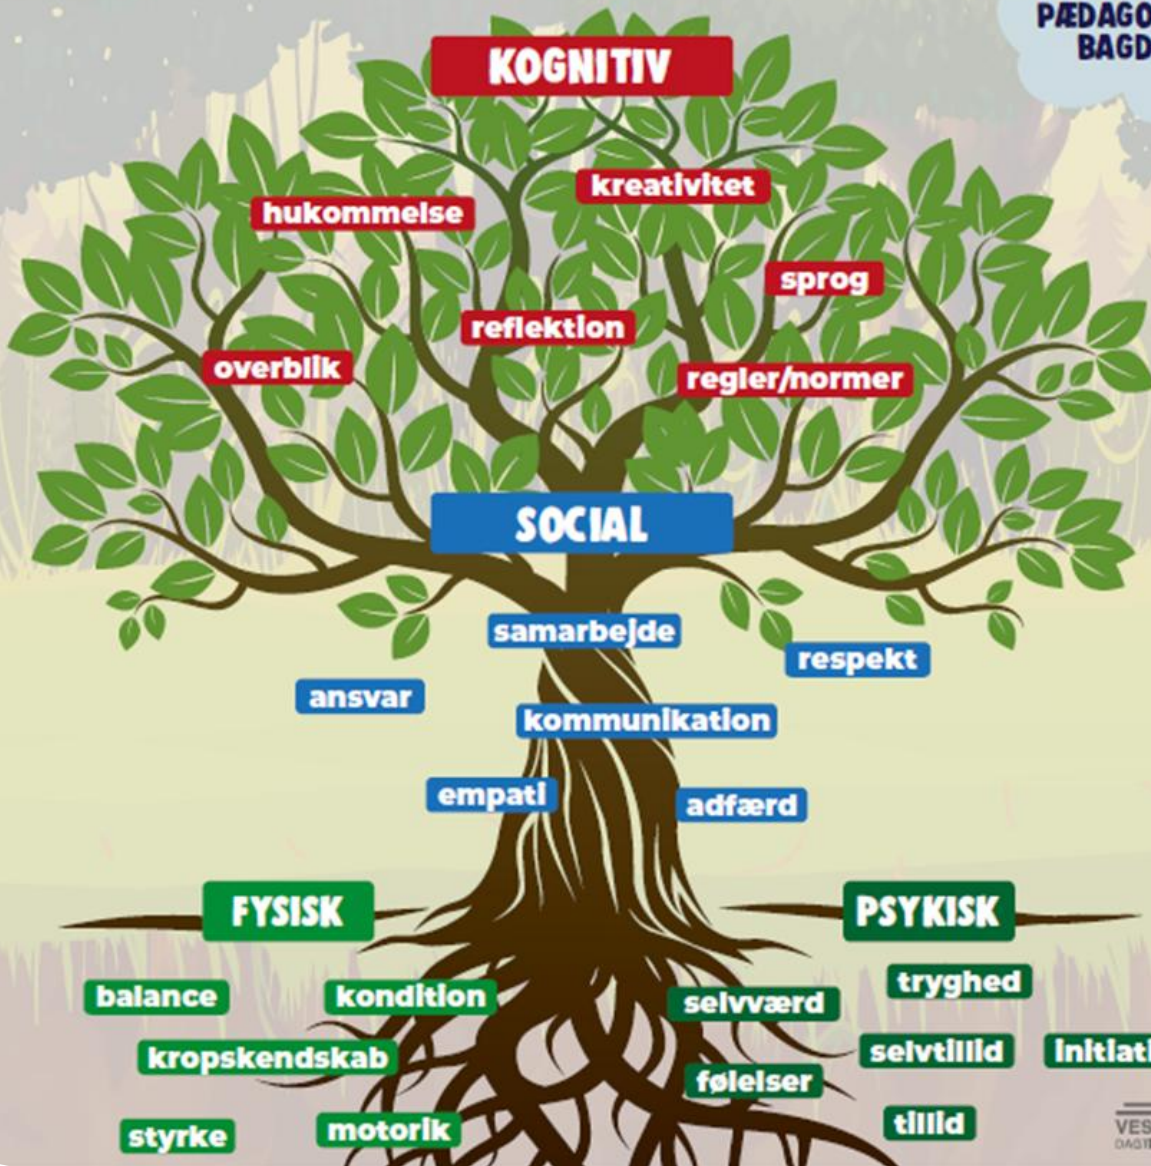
PÆDAGO
BAGD

KOGNITIV

kreativitet

hukommelse

sprog

reflektion

overblik

regler/normer

SOCIAL

samarbejde

respekt

ansvar

kommunikation

empati

adfærd

FYSISK

PSYKISK

balance

kondition

selvværd

tryghed

kropskendskab

selvtillid

initiati

følelser

styrke

motorik

tillid

VES
DAGT